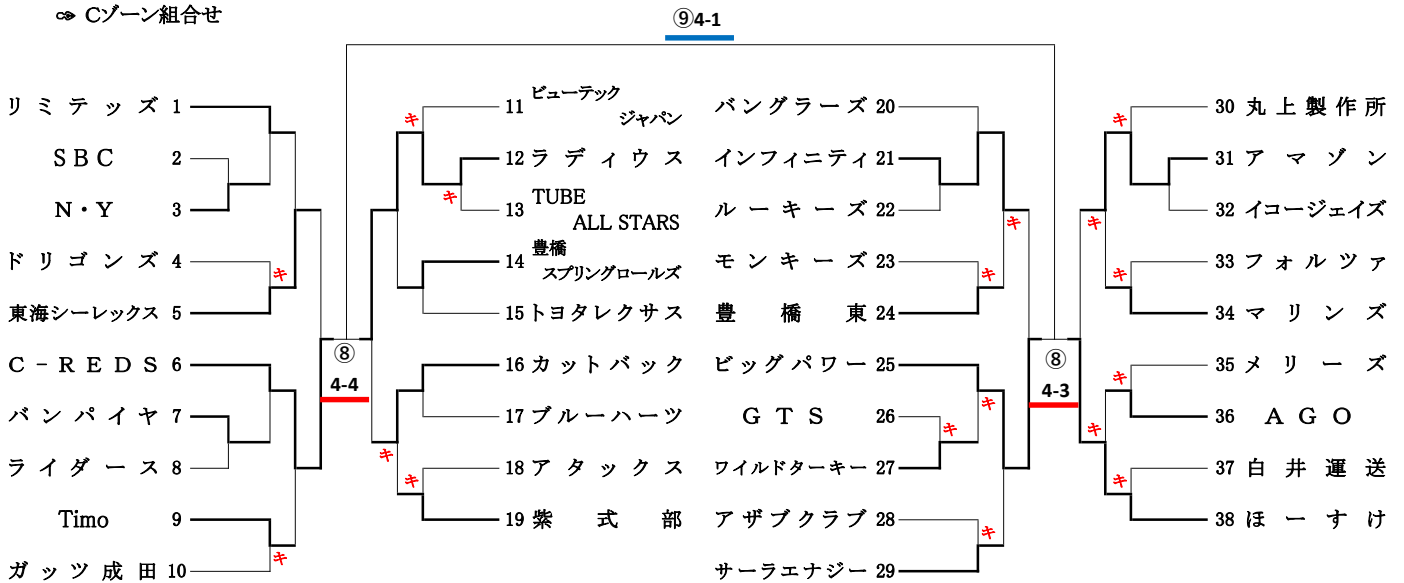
∞ Cゾーン組合せ

⑨4-1

リミテッズ 1
SBC 2
N・Y 3
ドリゴンズ 4
東海シーレックス 5
C－REDS 6
バンパイヤ 7
ライダース 8
Timo 9
ガッツ成田 10

11 ビューテック ジャパン
12 ラディウス
13 TUBE ALL STARS
14 豊橋 スプリングロールズ
15 トヨタレクサス
16 カットバック
17 ブルーハーツ
18 アタックス
19 紫式部

バングラーズ 20
インフィニティ 21
ルーキーズ 22
モンキーズ 23
豊橋東 24
ビッグパワー 25
GTS 26
ワイルドターキー 27
アザブクラブ 28
サーラエナジー 29

30 丸上製作所
31 アマゾン
32 イコージェイズ
33 フォルツァ
34 マリンズ
35 メリーズ
36 AGO
37 白井運送
38 ほーすけ

⑧ 4-4
⑧ 4-3

キ キ キ キ キ キ キ キ キ キ キ キ キ キ キ キ キ